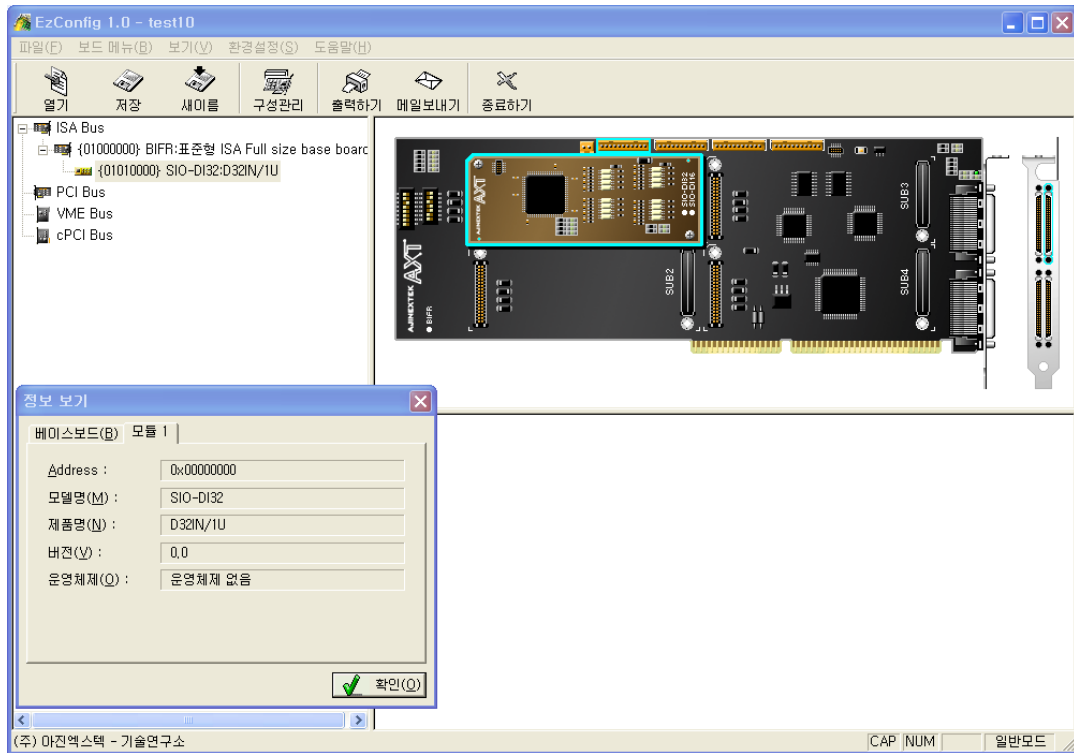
EzConfig 1.0 - test10

파일(F) 보드 메뉴(B) 보기(V) 환경설정(S) 도움말(H)

열기 저장 새이름 구성관리 출력하기 메일보내기 종료하기

ISA Bus
{01000000} BIFR:표준형 ISA Full size base boarc
{01010000} SIO-DI32:D32IN/1U
PCI Bus
VME Bus
cPCI Bus

SIO-DI32
SIO-DI16
AJINEXTEK AXT
SUB3
SUB2
SUB4
AJINEXTEK AXT
BIFR

정보 보기

베이스보드(B) 모듈 1

| | |
|---|---|
| Address : | 0x00000000 |
| 모델명(M) : | SIO-DI32 |
| 제품명(N) : | D32IN/1U |
| 버전(V) : | 0.0 |
| 운영체제(O) : | 운영체제 없음 |

확인(O)

(주) 아진엑스텍 - 기술연구소

CAP NUM 일반모드